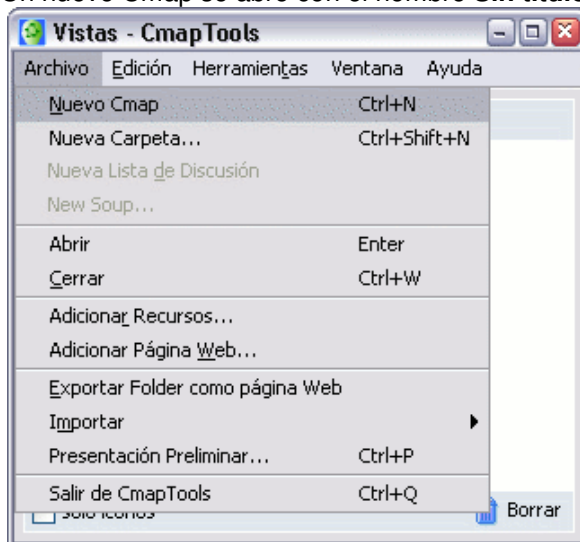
Un nuevo Cmap se abre con el nombre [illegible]

Vistas - CmapTools

Archivo Edición Herramientas Ventana Ayuda

Nuevo Cmap Ctrl+N
Nueva Carpeta... Ctrl+Shift+N
Nueva Lista de Discusión
New Soup...
Abrir Enter
Cerrar Ctrl+W
Adicionar Recursos...
Adicionar Página Web...
Exportar Folder como página Web
Importar
Presentación Preliminar... Ctrl+P
Salir de CmapTools Ctrl+Q

Borrar